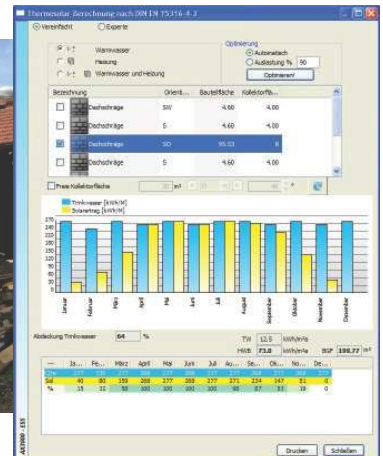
Thermosolar-Berechnung nach DIN EN 15316-4-3

Vereinfacht Experte

Warmwasser
Heizung
Warmwasser und Heizung

Optimierung
Automatisch
Auslastung % 50
Optimieren!

| | Bezeichnung | Orient... | Bauteilfläche | Kollektorfl... |
|---|---|---|---|---|
| | Dachschräge | SW | 4.60 | 4.00 |
| | Dachschräge | S | 4.60 | 4.00 |
| | Dachschräge | SO | 95.53 | 6 |
| | Dachschräge | S | 4.60 | 4.00 |

Freie Kollektorfläche

Trinkwasser [kWh/M]
Solarertrag [kWh/M]

280 260 240 220 200 180 160 140 120 100 80 60 40 20 0

Januar Februar März April Mai Juni Juli August September Oktober November Dezember

Abdeckung Trinkwasser 64 %

TW 12.5 kWh/m²a
HWB 73.8 kWh/m²a
BGF 190.77 m²

| --- | Ja... | Fe... | März | April | Mai | Juni | Juli | Au... | Se... | Ok... | No... | De... |
|---|---|---|---|---|---|---|---|---|---|---|---|---|
| TW | 277 | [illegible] | 277 | 268 | 277 | 268 | 277 | 277 | 268 | 277 | 268 | 277 |
| Sol | 40 | 80 | 159 | 268 | 277 | 268 | 277 | 271 | 234 | 147 | 51 | 0 |
| % | 15 | 32 | 58 | 100 | 100 | 100 | 100 | 98 | 87 | 53 | 19 | 0 |

Drucken Schließen

AX3000 - ESS